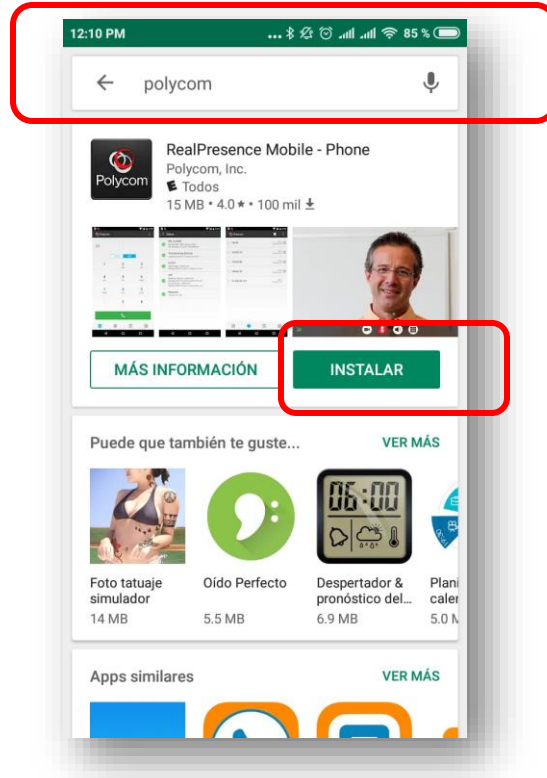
12:10 PM

85 %

polycom

Polycom

RealPresence Mobile - Phone

Polycom, Inc.

E Todos

15 MB • 4.0★ • 100 mil

MÁS INFORMACIÓN

INSTALAR

Puede que también te guste...

VER MÁS

06:00

Foto tatuaje simulador

14 MB

Oído Perfecto

5.5 MB

Despertador & pronóstico del...

6.9 MB

Plani calen

5.0 M

Apps similares

VER MÁS